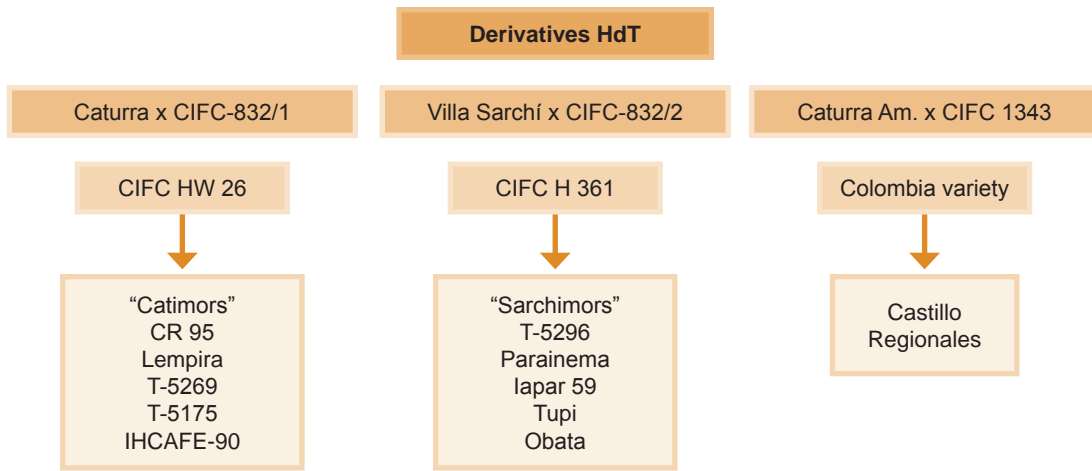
Derivatives HdT

Caturra x CIFC-832/1

CIFC HW 26

“Catimors”
CR 95
Lempira
T-5269
T-5175
IHCAFE-90

Villa Sarchí x CIFC-832/2

CIFC H 361

“Sarchimors”
T-5296
Parainema
Iapar 59
Tupi
Obata

Caturra Am. x CIFC 1343

Colombia variety

Castillo
Regionales